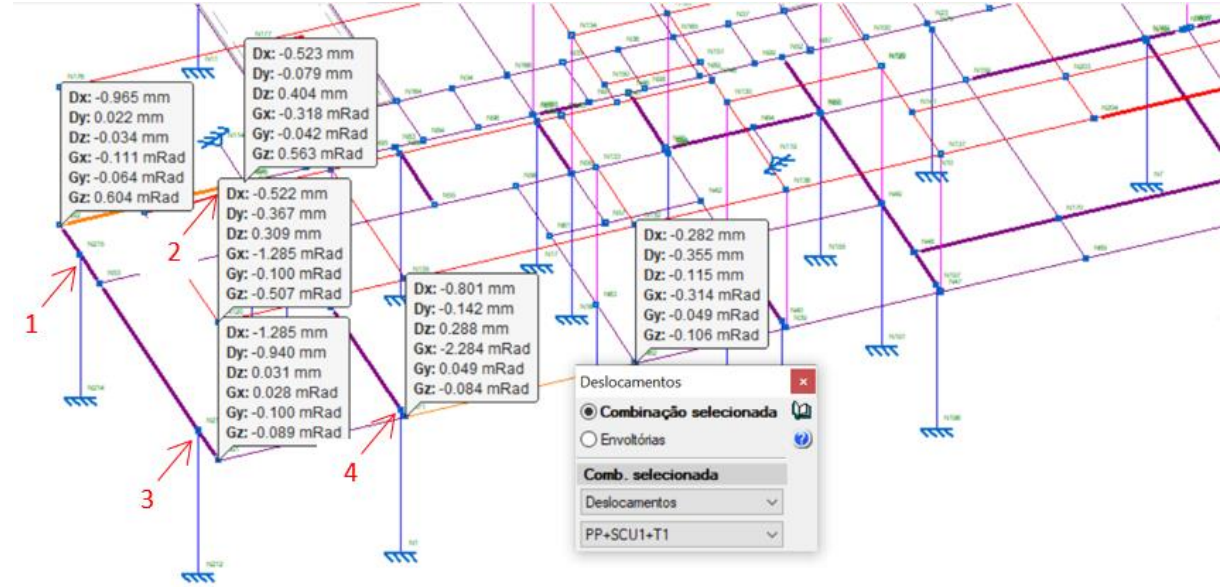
Dx: -0.523 mm
Dy: -0.079 mm
Dz: 0.404 mm
Gx: -0.318 mRad
Gy: -0.042 mRad
Gz: 0.563 mRad

Dx: -0.965 mm
Dy: 0.022 mm
Dz: -0.034 mm
Gx: -0.111 mRad
Gy: -0.064 mRad
Gz: 0.604 mRad

Dx: -0.522 mm
Dy: -0.367 mm
Dz: 0.309 mm
Gx: -1.285 mRad
Gy: -0.100 mRad
Gz: -0.507 mRad

Dx: -0.282 mm
Dy: -0.355 mm
Dz: -0.115 mm
Gx: -0.314 mRad
Gy: -0.049 mRad
Gz: -0.106 mRad

Dx: -0.801 mm
Dy: -0.142 mm
Dz: 0.288 mm
Gx: -2.284 mRad
Gy: 0.049 mRad
Gz: -0.084 mRad

Dx: -1.285 mm
Dy: -0.940 mm
Dz: 0.031 mm
Gx: 0.028 mRad
Gy: -0.100 mRad
Gz: -0.089 mRad

1
2
3
4

Deslocamentos
Combinação selecionada
Envoltórias
Comb. selecionada
Deslocamentos
PP+SCU1+T1